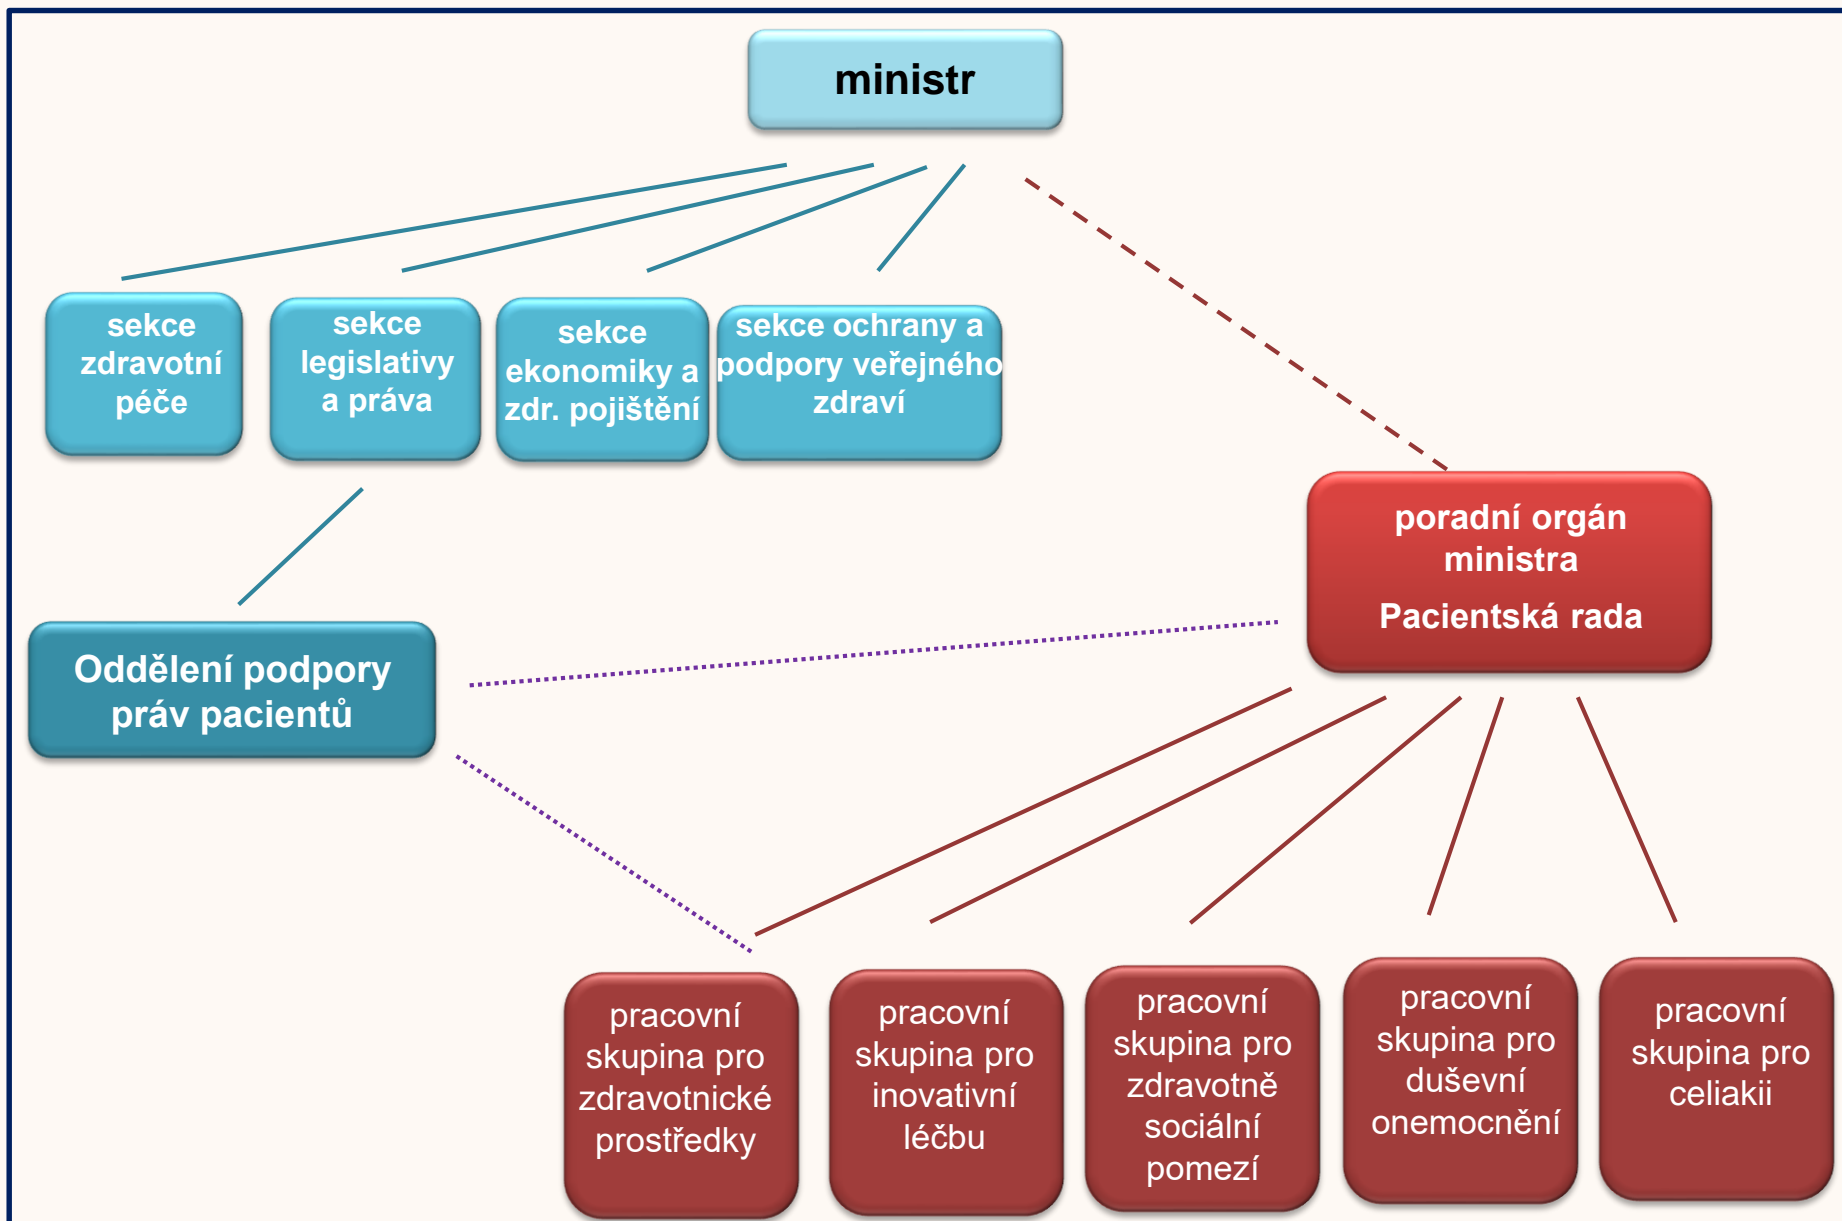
ministr

sekce zdravotní péče

sekce legislativy a práva

sekce ekonomiky a zdr. pojištění

sekce ochrany a podpory veřejného zdraví

poradní orgán ministra

Pacientská rada

Oddělení podpory práv pacientů

pracovní skupina pro zdravotnické prostředky

pracovní skupina pro inovativní léčbu

pracovní skupina pro zdravotně sociální pomezí

pracovní skupina pro duševní onemocnění

pracovní skupina pro celiakii